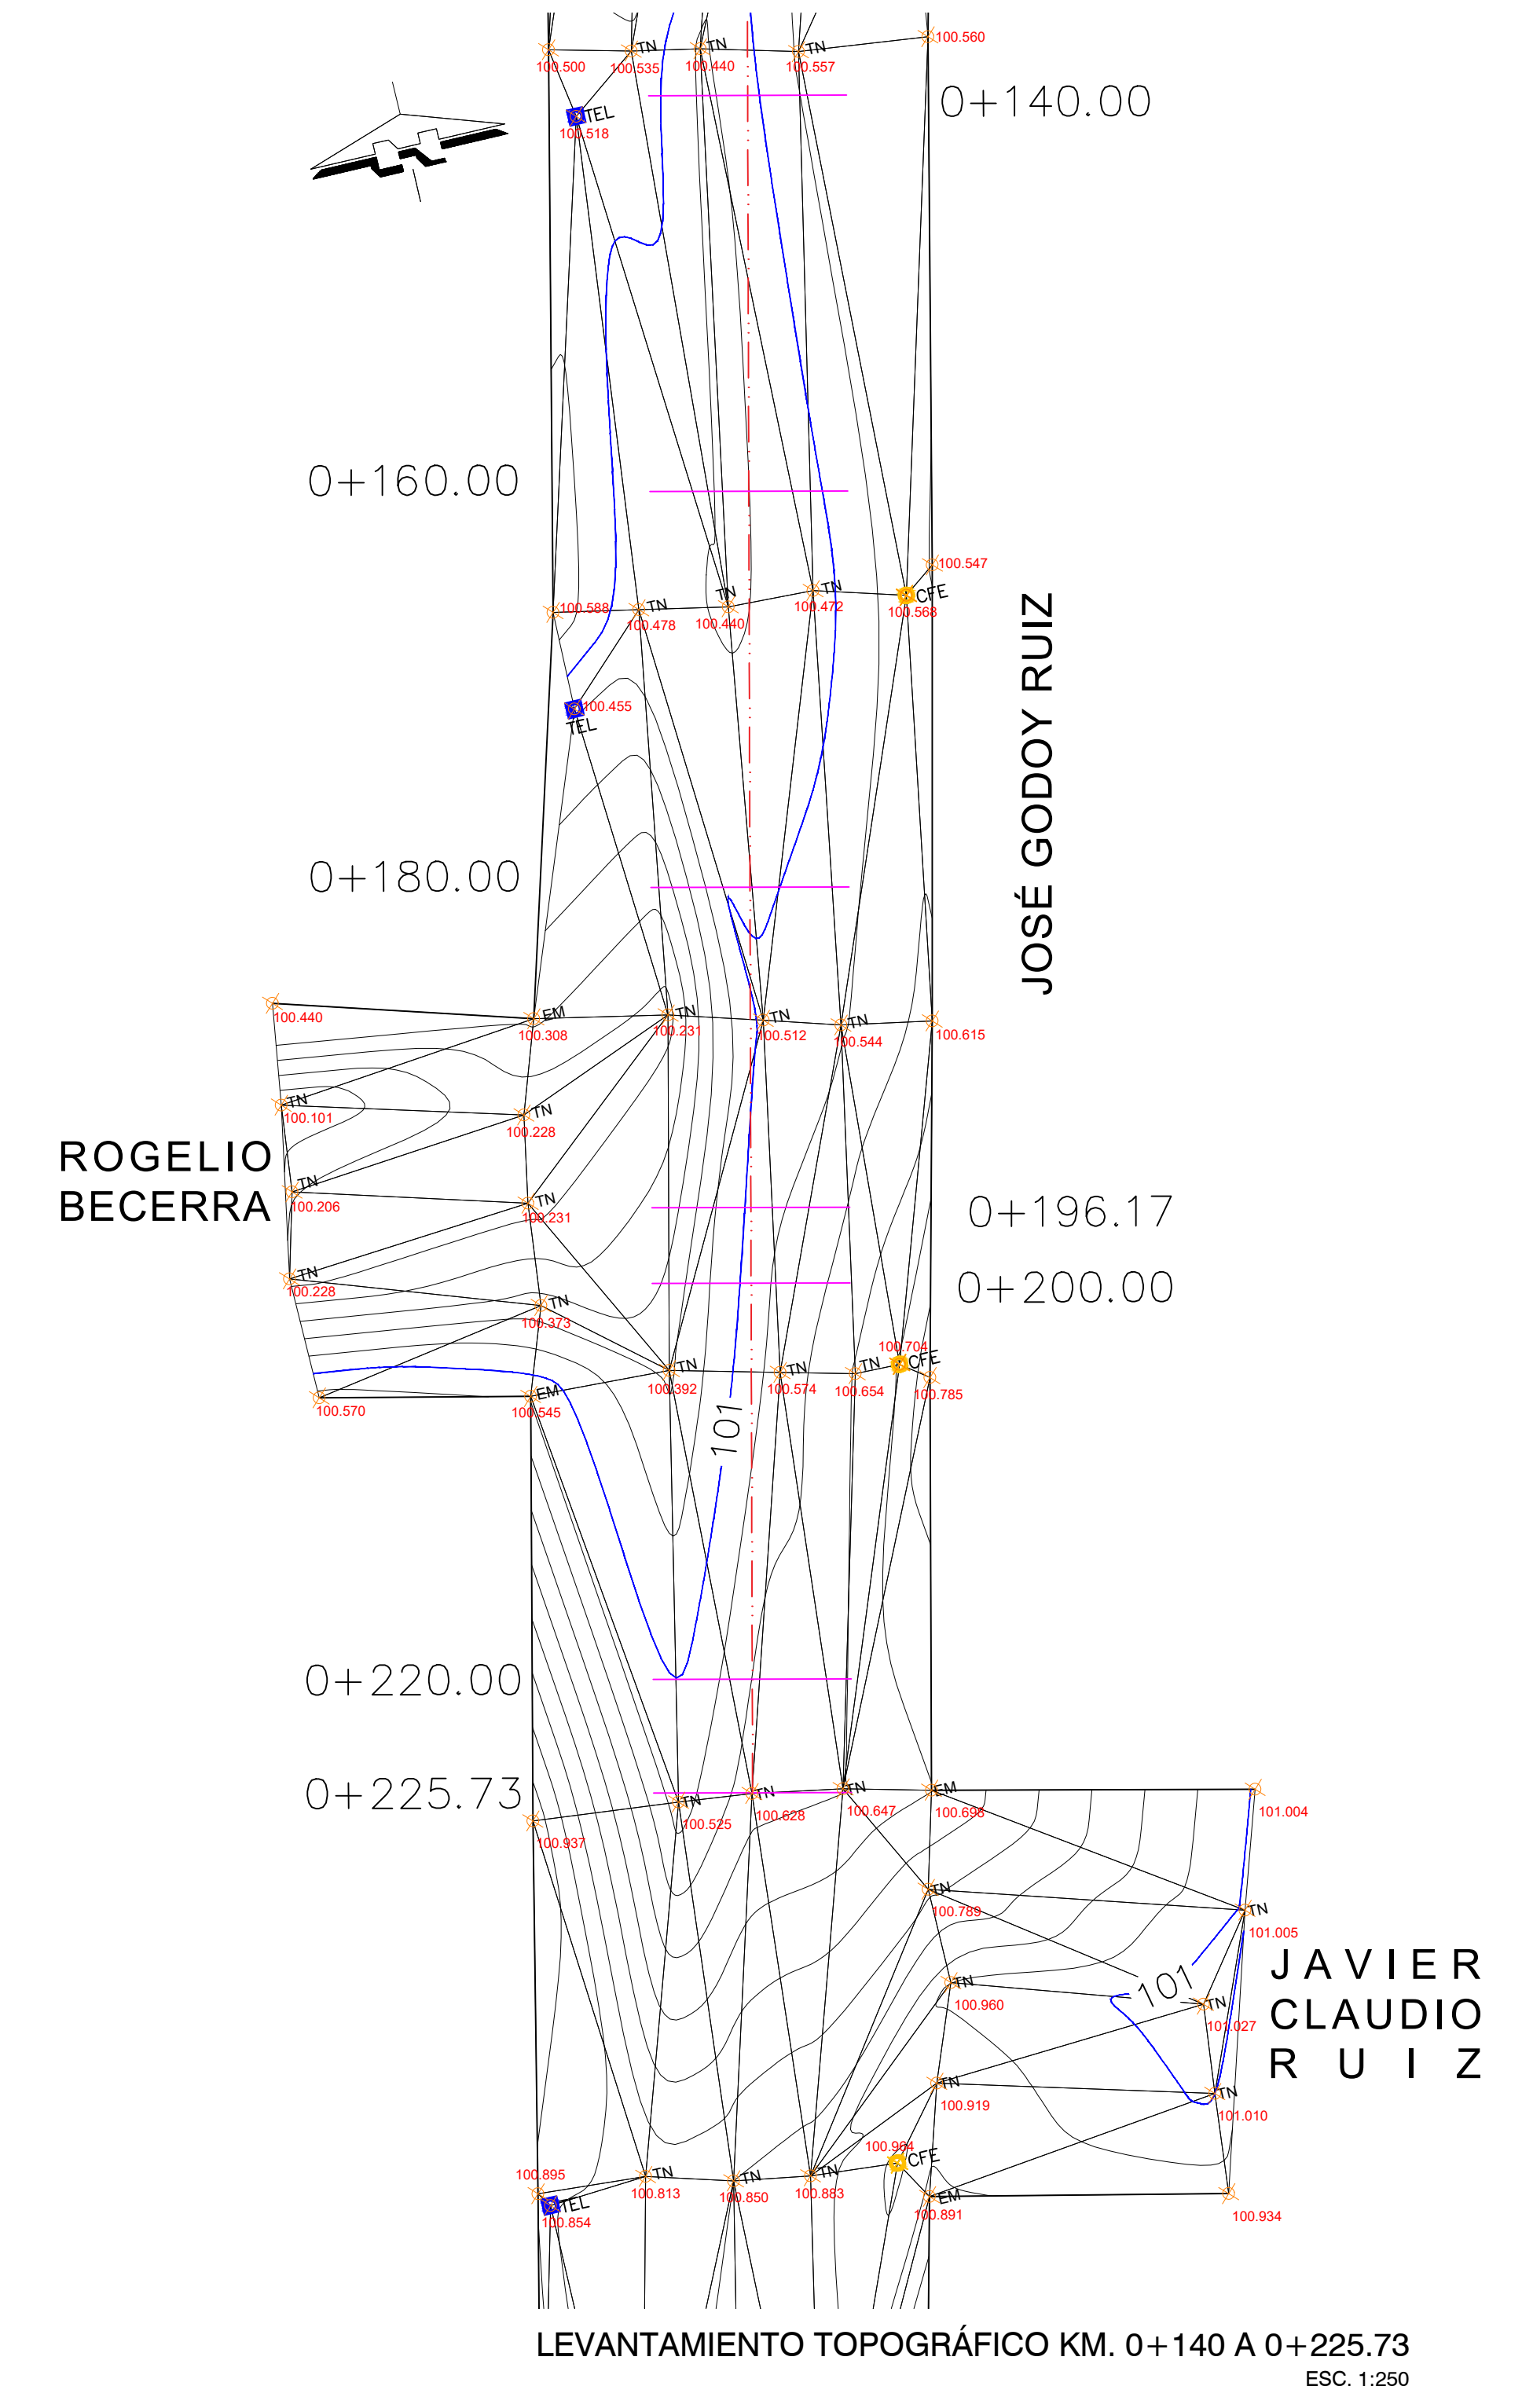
100.500 TN 100.535 TN 100.440 TN 100.557 100.560

TEL 100.518

0+140.00

0+160.00

100.547

100.588 TN 100.478 TN 100.440 TN 100.472 CFE 100.568

100.455 TEL

JOSÉ GODOY RUIZ

0+180.00

100.440 EM 100.308 TN 100.231 TN 100.512 TN 100.544 100.615

TN 100.101 TN 100.228

ROGELIO BECERRA

TN 100.206 TN 100.231

0+196.17

0+200.00

TN 100.228 TN 100.373

100.704 CFE

TN 100.392 TN 100.574 TN 100.654 100.785

100.570 EM 100.545

101

0+220.00

0+225.73

100.937 TN 100.525 TN 100.628 TN 100.647 EM 100.698 101.004

TN 100.789 TN 101.005

TN 100.960 101 TN 101.027

JAVIER CLAUDIO RUIZ

TN 100.919 TN 101.010

100.964 CFE

100.895 TEL 100.854 TN 100.813 TN 100.850 TN 100.883 EM 100.891 100.934

LEVANTAMIENTO TOPOGRÁFICO KM. 0+140 A 0+225.73
ESC. 1:250